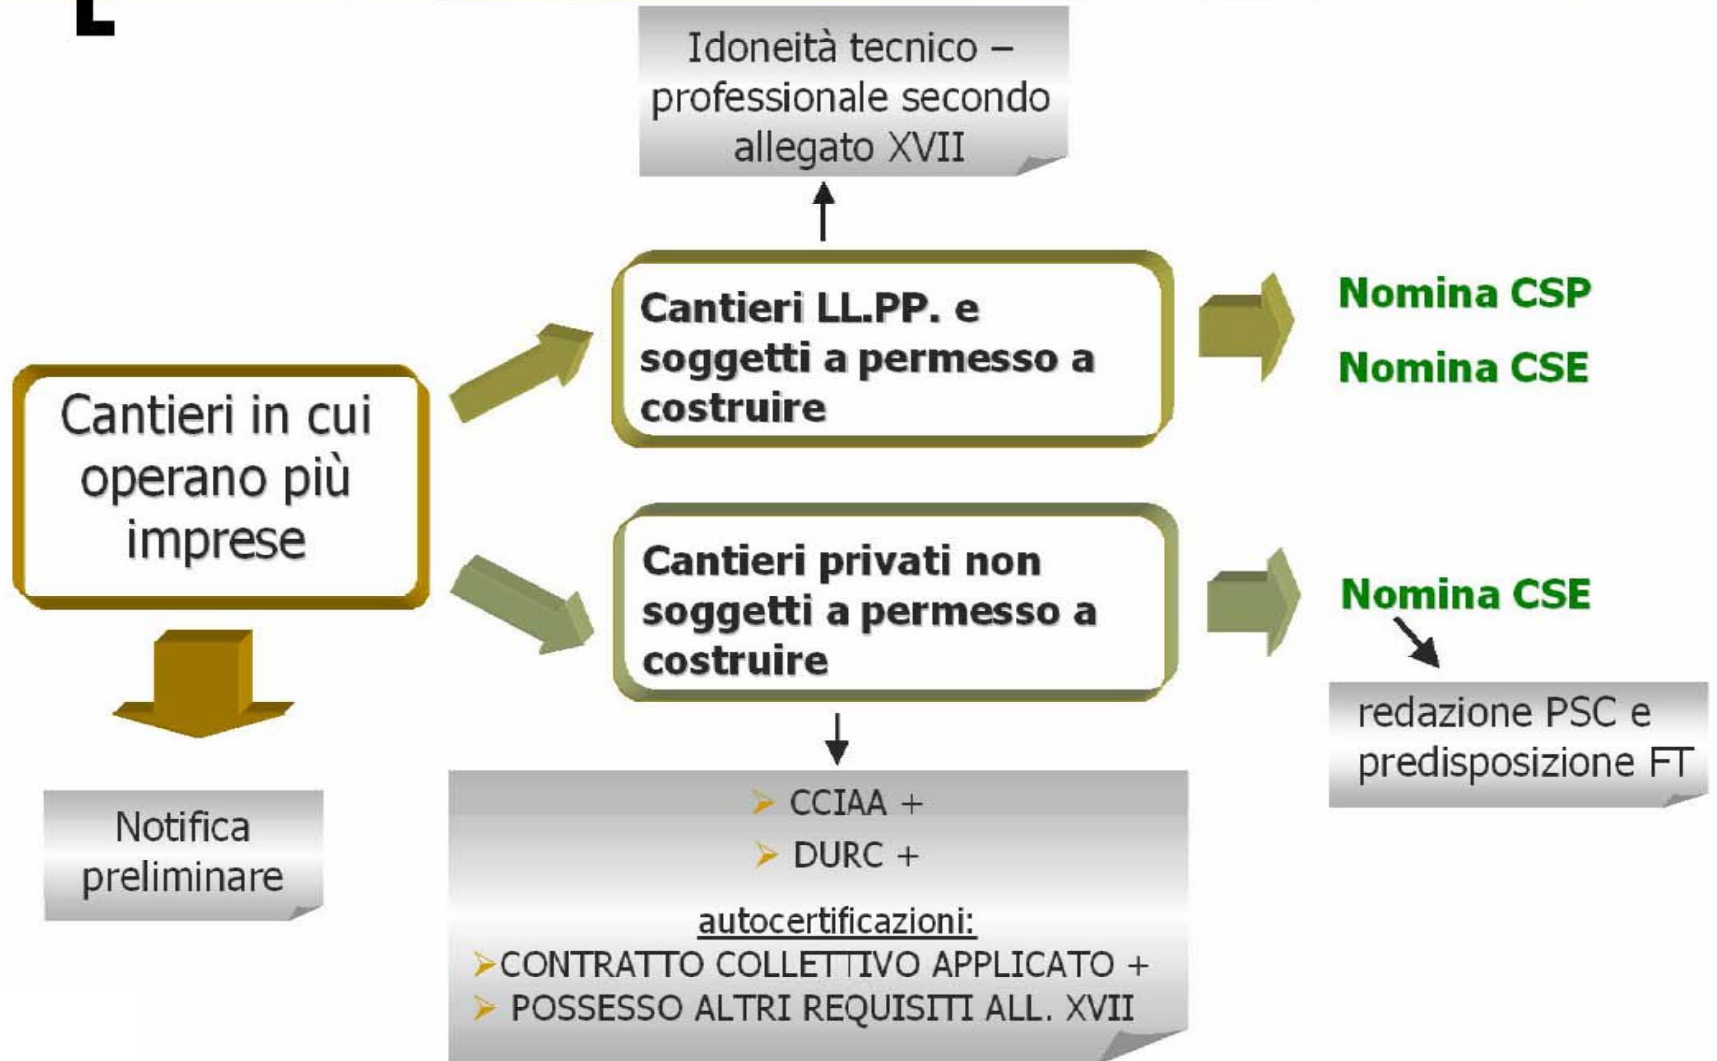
Idoneità tecnico – professionale secondo allegato XVII

Cantieri in cui operano più imprese

Cantieri LL.PP. e soggetti a permesso a costruire

Nomina CSP

Nomina CSE

Cantieri privati non soggetti a permesso a costruire

Nomina CSE

redazione PSC e predisposizione FT

Notifica preliminare

CCIAA +
DURC +

autocertificazioni:
CONTRATTO COLLETTIVO APPLICATO +
POSSESSO ALTRI REQUISITI ALL. XVII